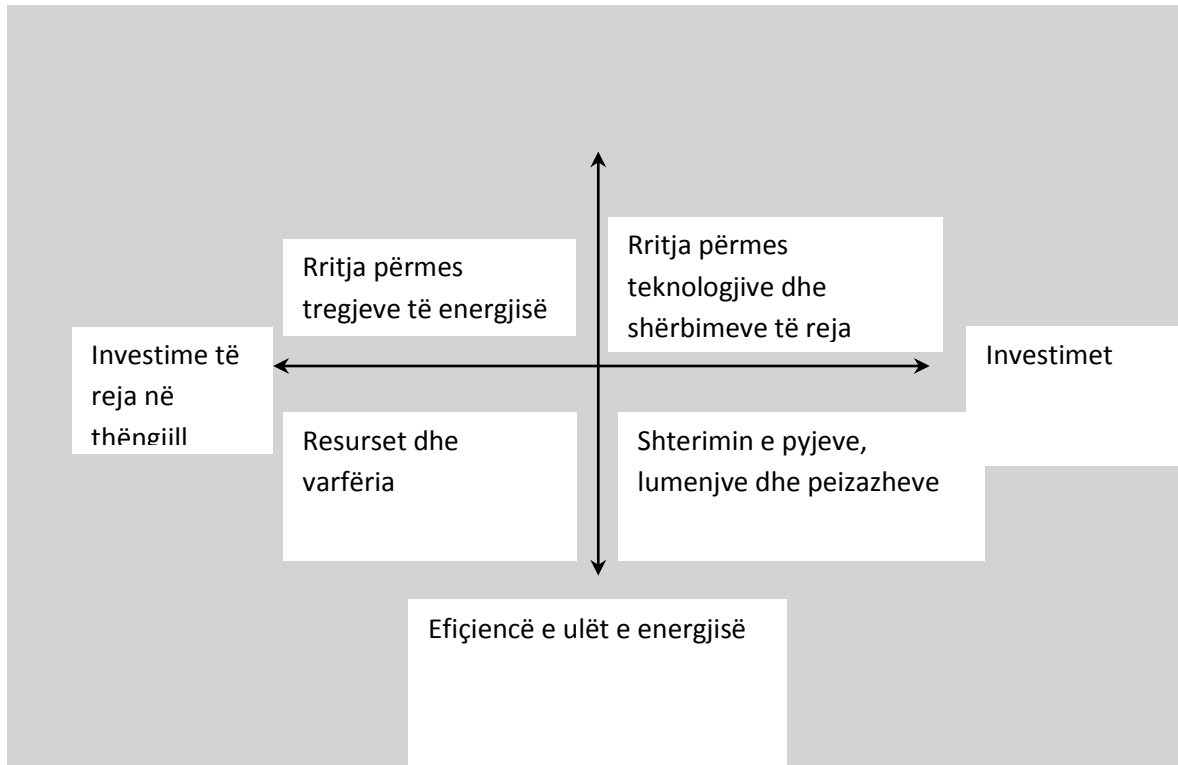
Rritja përmes tregjeve të energjisë

Rritja përmes teknologjive dhe shërbimeve të reja

Investime të reja në thëngjill

Investimet

Resurset dhe varfëria

Shterimin e pyjeve, lumenjve dhe peizazheve

Efiçiencë e ulët e energjisë